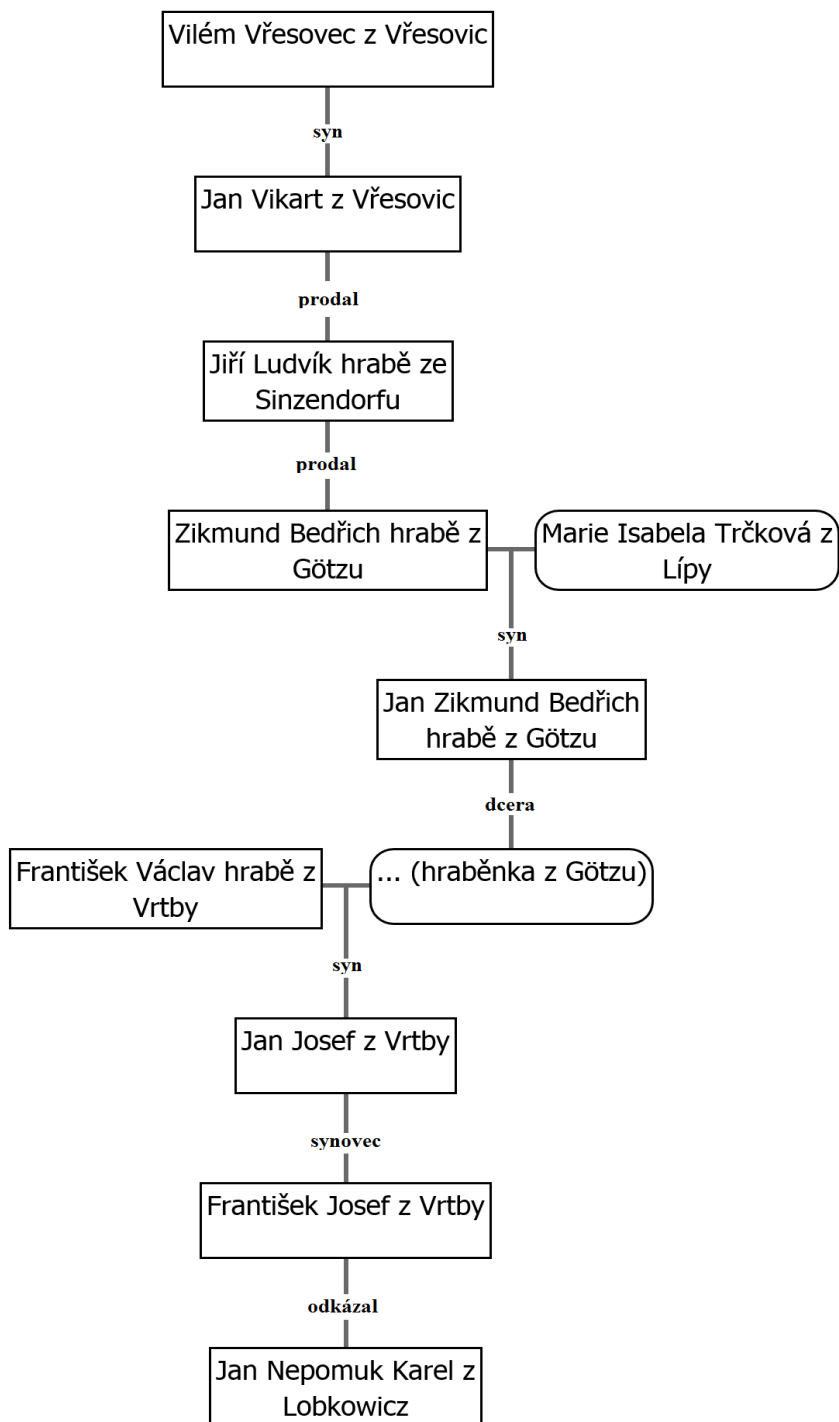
Vilém Vřesovec z Vřesovic

syn

Jan Vikart z Vřesovic

prodal

Jiří Ludvík hrabě ze Sinzendorfu

prodal

Zikmund Bedřich hrabě z Götzu

Marie Isabela Trčková z Lípy

syn

Jan Zikmund Bedřich hrabě z Götzu

dcera

František Václav hrabě z Vrtby

... (hraběnka z Götzu)

syn

Jan Josef z Vrtby

synovec

František Josef z Vrtby

odkázal

Jan Nepomuk Karel z Lobkowicz